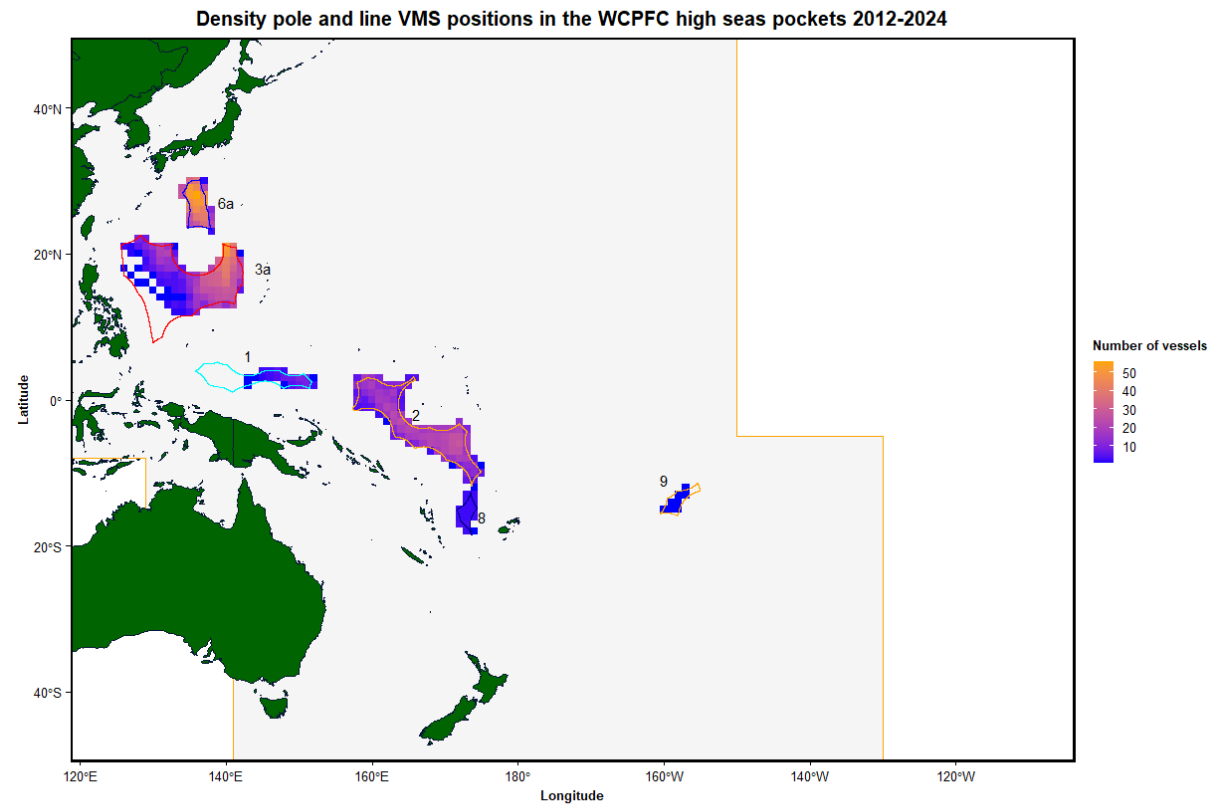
Density pole and line VMS positions in the WCPFC high seas pockets 2012-2024

40°N
20°N
0°
20°S
40°S

Latitude

120°E 140°E 160°E 180° 160°W 140°W 120°W

Longitude

6a
3a
1
2
8
9

Number of vessels
50
40
30
20
10